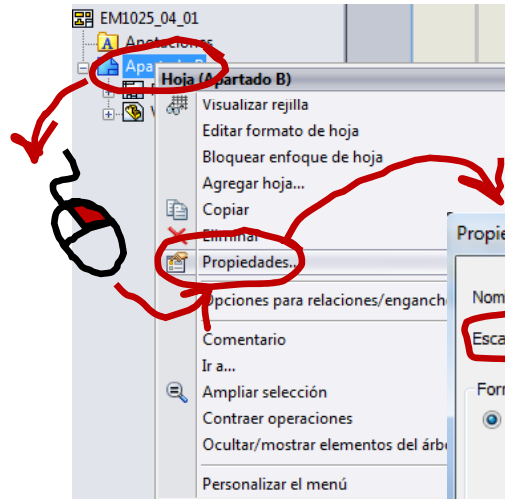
EM1025_04_01
Anotaciones
Apartado B
Hoja (Apartado B)
Visualizar rejilla
Editar formato de hoja
Bloquear enfoque de hoja
Agregar hoja...
Copiar
Eliminar
Propiedades...
Opciones para relaciones/enganch
Comentario
Ir a...
Ampliar selección
Contraer operaciones
Ocultar/mostrar elementos del árb
Personalizar el menú
Propie
Nom
Esca
Forr